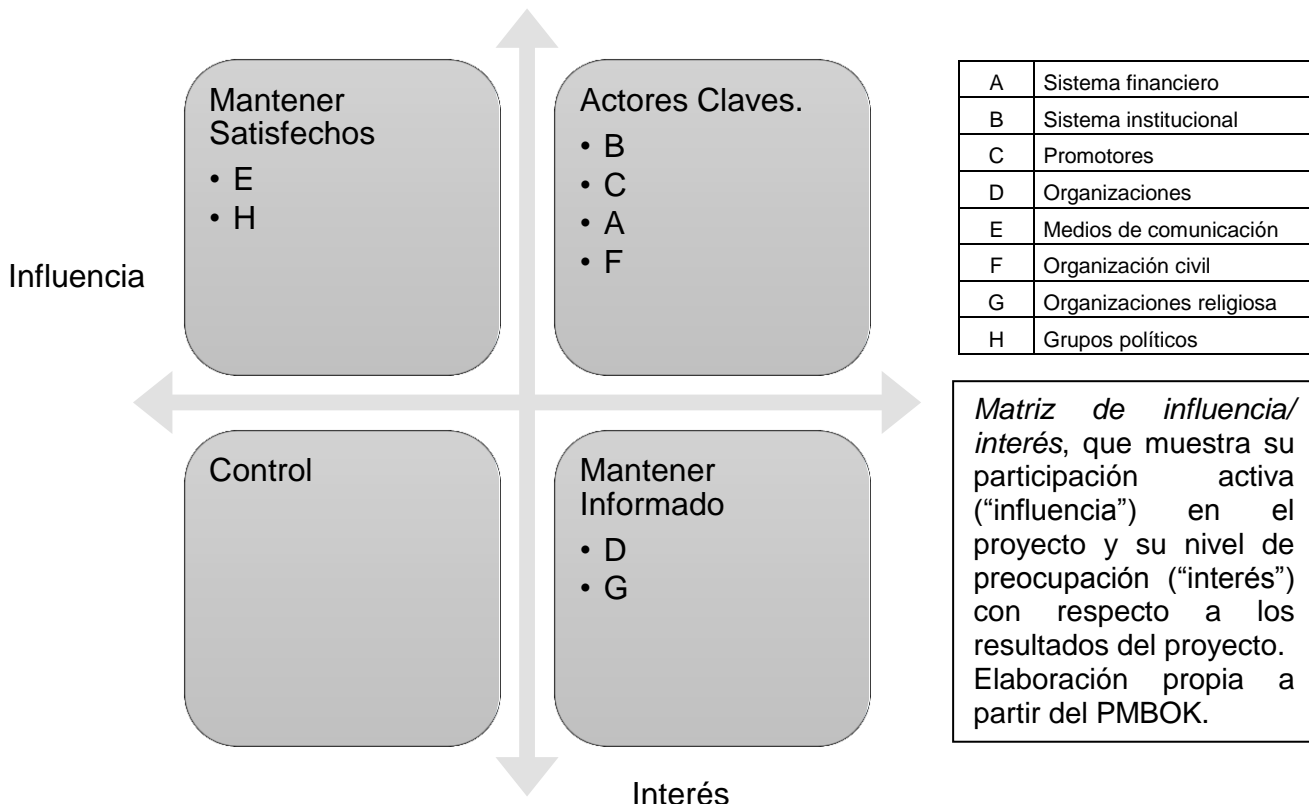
Mantener Satisfechos
• E
• H

Actores Claves.
• B
• C
• A
• F

Influencia

Control

Mantener Informado
• D
• G

Interés

| A | Sistema financiero |
|---|---|
| B | Sistema institucional |
| C | Promotores |
| D | Organizaciones |
| E | Medios de comunicación |
| F | Organización civil |
| G | Organizaciones religiosa |
| H | Grupos políticos |

*Matriz de influencia/ interés*, que muestra su participación activa ("influencia") en el proyecto y su nivel de preocupación ("interés") con respecto a los resultados del proyecto. Elaboración propia a partir del PMBOK.